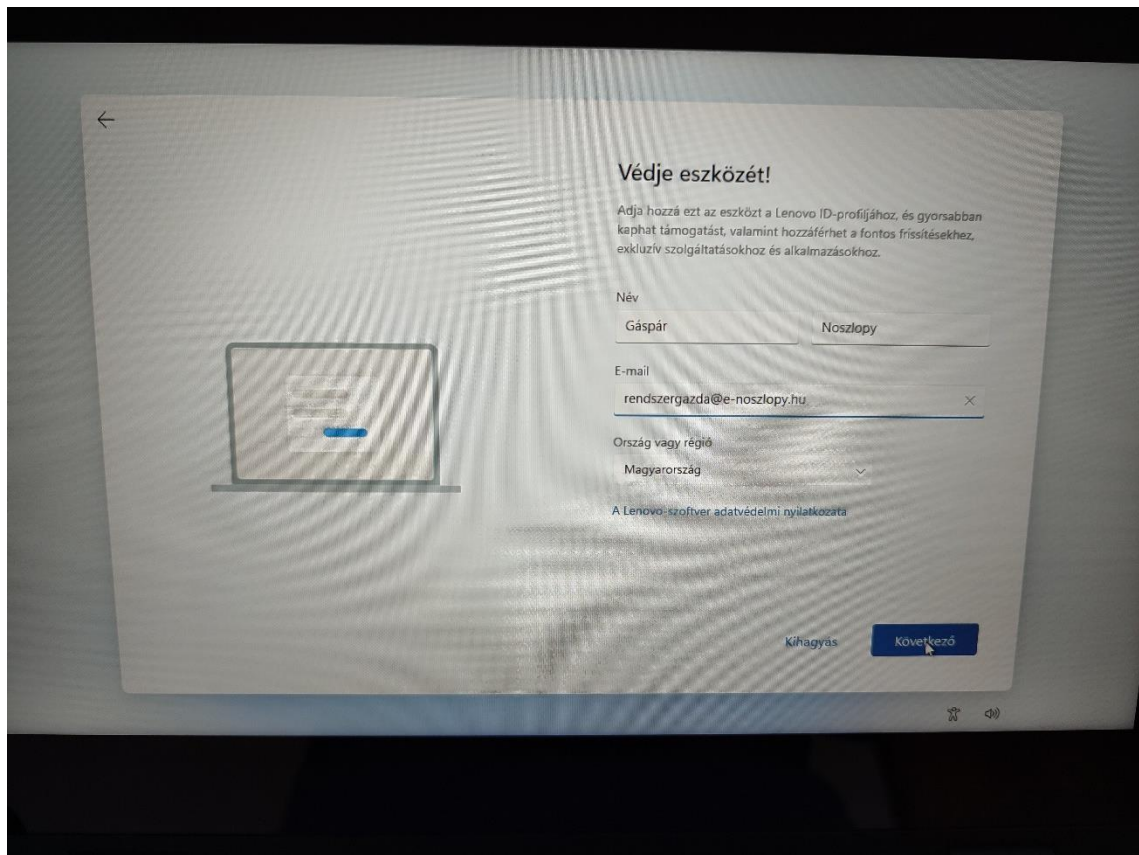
Védje eszközét!

Adja hozzá ezt az eszközt a Lenovo ID-profiljához, és gyorsabban kaphat támogatást, valamint hozzáférhet a fontos frissítésekhez, exkluzív szolgáltatásokhoz és alkalmazásokhoz.

Név

Gáspár

Noszlopy

E-mail

rendszergazda@e-noszlopy.hu

Ország vagy régió

Magyarország

A Lenovo-szoftver adatvédelmi nyilatkozata

Kihagyás

Következő